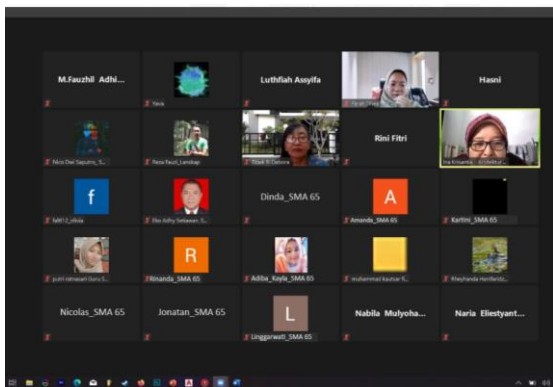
M.Fauzhil Adhi...

Yasa

Luthfiah Assyifa

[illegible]

Hasni

Nico Dwi Saputro_S...

Reza Fauzi_Landiap

Tiwik S Centra

Rini Fitri

Ira Krisanta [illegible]

fafri13_dilala

Eko Adhy Setiawan S...

Dinda_SMA 65

A

Amanda_SMA 65

Kartini_SMA 65

putri rahmawati Guru S...

R

Rinanda_SMA 65

Adiba_Kayla_SMA 65

muhammad kautsar R...

Rheyhanda Hanifardi...

Nicolas_SMA 65

Jonatan_SMA 65

L

Linggarwati_SMA 65

Nabila Mulyoha...

Naria Eliestyant...